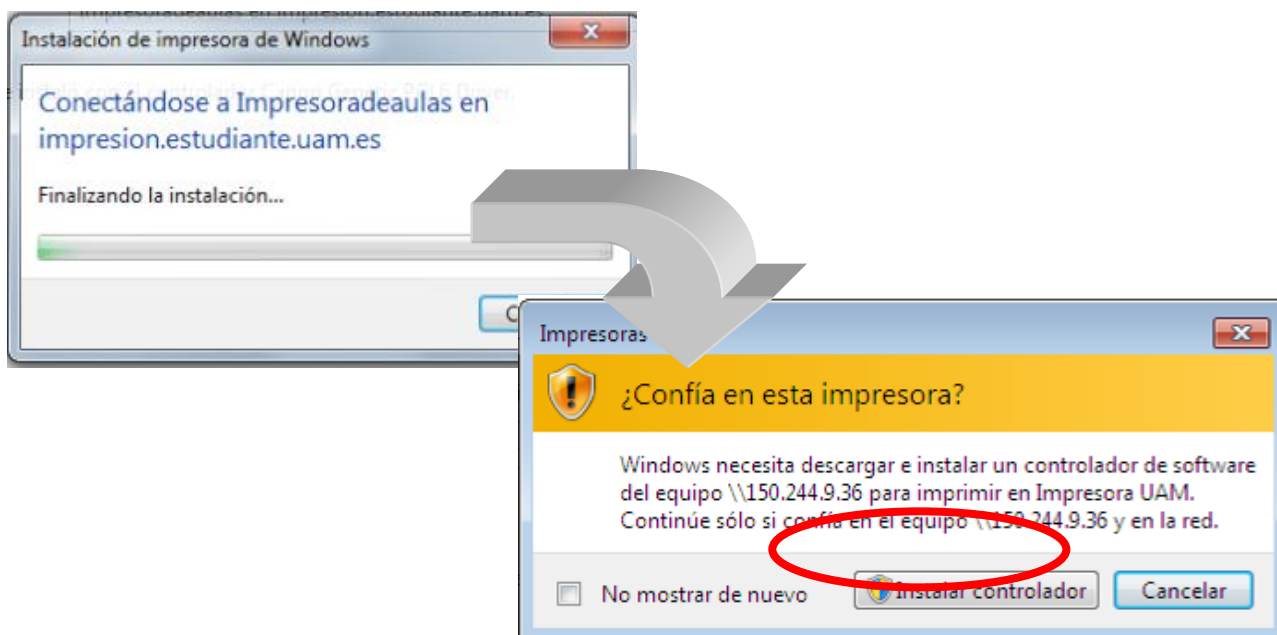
Instalación de impresora de Windows

Conectándose a Impresoradeaulas en impresion.estudiante.uam.es

Finalizando la instalación...

Impresoras

¿Confía en esta impresora?

Windows necesita descargar e instalar un controlador de software del equipo \\150.244.9.36 para imprimir en Impresora UAM. Continúe sólo si confía en el equipo \\150.244.9.36 y en la red.

No mostrar de nuevo

Instalar controlador

Cancelar